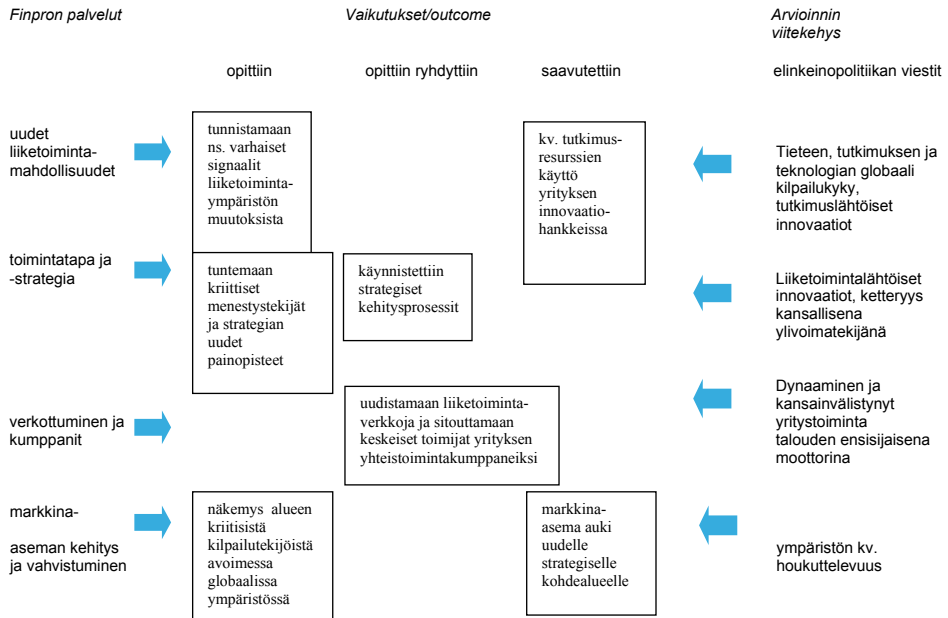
Finpron palvelut

Vaikutukset/outcome

Arvioinnin viitekehys

opittiin

opittiin ryhdyttiin

saavutettiin

elinkeinopolitiikan viestit

uudet liiketoimintamahdollisuudet

tunnistamaan ns. varhaiset signaalit liiketoimintaympäristön muutoksista

kv. tutkimusresurssien käyttö yrityksen innovaatiohankkeissa

Tieteen, tutkimuksen ja teknologian globaali kilpailukyky, tutkimuslähtöiset innovaatiot

toimintatapa ja -strategia

tuntemaan kriittiset menestystekijät ja strategian uudet painopisteet

käynnistettiin strategiset kehitysprosessit

Liiketoimintalähtöiset innovaatiot, ketteryys kansallisena ylivoimatekijänä

verkottuminen ja kumppanit

uudistamaan liiketoimintaverkkoja ja sitouttamaan keskeiset toimijat yrityksen yhteistoimintakumppaneiksi

Dynaaminen ja kansainvälistynyt yritystoiminta talouden ensisijaisena moottorina

markkina-

aseman kehitys ja vahvistuminen

näkemys alueen kriitisistä kilpailutekijöistä avoimessa globaalissa ympäristössä

markkina-asema auki uudelle strategiselle kohdealueelle

ympäristön kv. houkuttelevuus